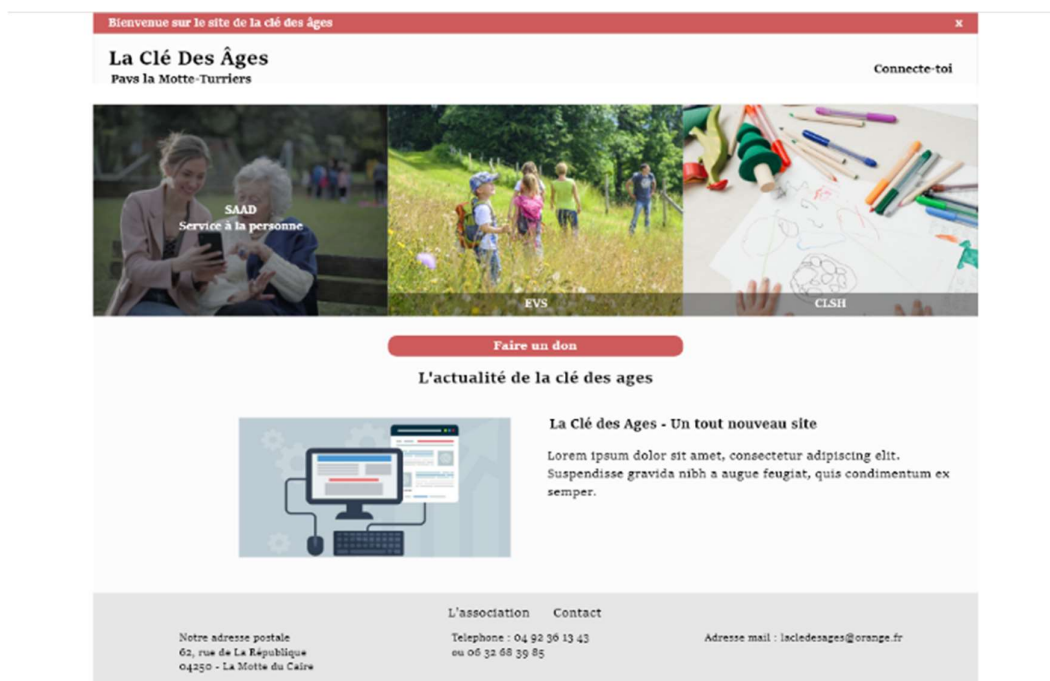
Bienvenue sur le site de la clé des âges

x

La Clé Des Âges
Pays la Motte-Turriers

Connecte-toi

SAAD
Service à la personne

EVS

CLSH

Faire un don

L'actualité de la clé des ages

La Clé des Ages - Un tout nouveau site

Lorem ipsum dolor sit amet, consectetur adipiscing elit. Suspendisse gravida nibh a augue feugiat, quis condimentum ex semper.

L'association Contact

Notre adresse postale
62, rue de La République
04250 - La Motte du Caire

Telephone : 04 92 36 13 43
ou 06 32 68 39 85

Adresse mail : lacledesages@orange.fr